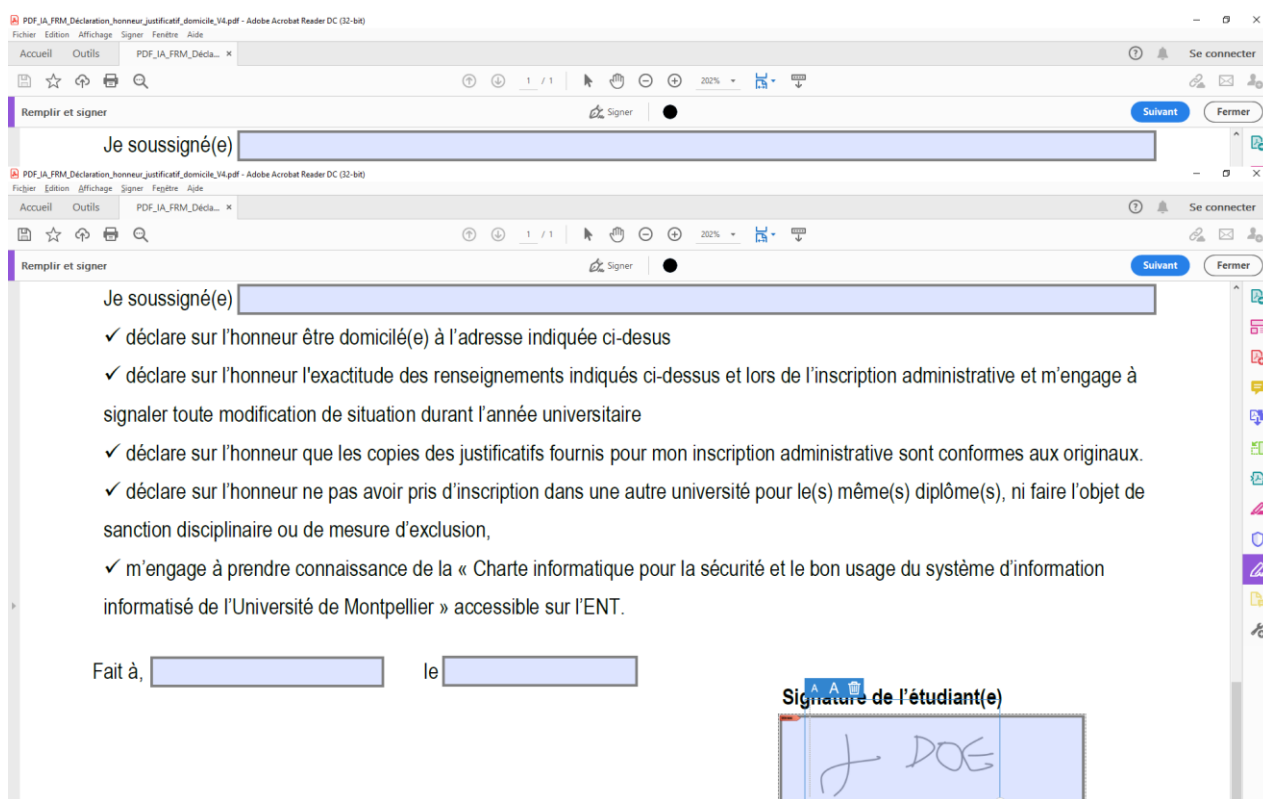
PDF_IA_FRM_Déclaration_honneur_justificatif_domicile_V4.pdf - Adobe Acrobat Reader DC (32-bit)
Fichier Edition Affichage Signer Fenêtre Aide
Accueil Outils PDF_IA_FRM_Décla... ×
Se connecter
1 / 1 202%
Remplir et signer
Signer
Suivant Fermer

Je soussigné(e)

PDF_IA_FRM_Déclaration_honneur_justificatif_domicile_V4.pdf - Adobe Acrobat Reader DC (32-bit)
Fichier Edition Affichage Signer Fenêtre Aide
Accueil Outils PDF_IA_FRM_Décla... ×
Se connecter
1 / 1 202%
Remplir et signer
Signer
Suivant Fermer

Je soussigné(e)

✓ déclare sur l'honneur être domicilé(e) à l'adresse indiquée ci-desus

✓ déclare sur l'honneur l'exactitude des renseignements indiqués ci-dessus et lors de l'inscription administrative et m'engage à signaler toute modification de situation durant l'année universitaire

✓ déclare sur l'honneur que les copies des justificatifs fournis pour mon inscription administrative sont conformes aux originaux.

✓ déclare sur l'honneur ne pas avoir pris d'inscription dans une autre université pour le(s) même(s) diplôme(s), ni faire l'objet de sanction disciplinaire ou de mesure d'exclusion,

✓ m'engage à prendre connaissance de la « Charte informatique pour la sécurité et le bon usage du système d'information informatisé de l'Université de Montpellier » accessible sur l'ENT.

Fait à, le

A A
Signature de l'étudiant(e)

J DOE